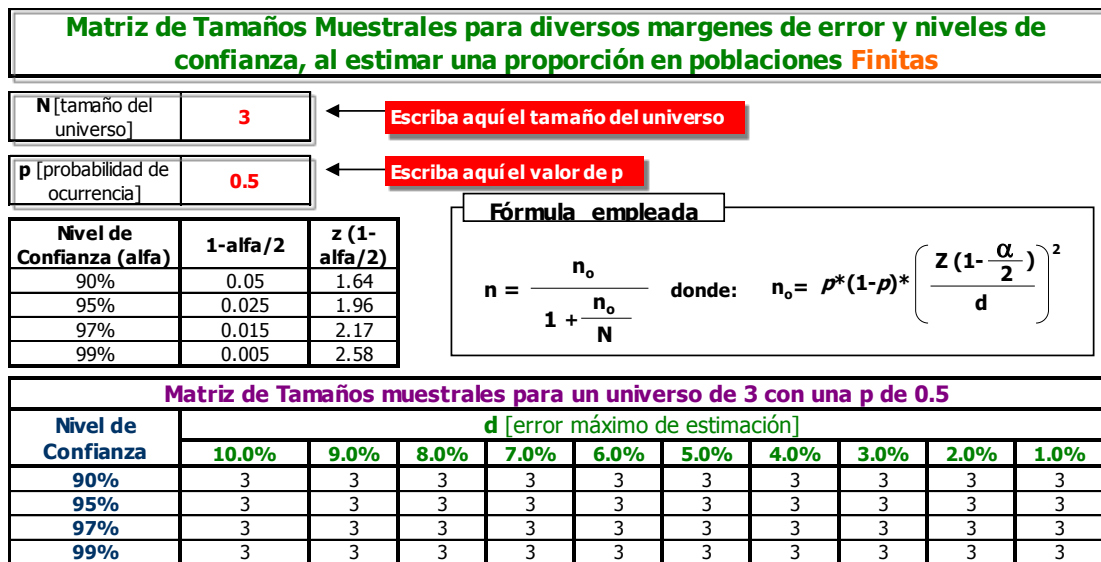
Matriz de Tamaños Muestrales para diversos margenes de error y niveles de confianza, al estimar una proporción en poblaciones Finitas

| N [tamaño del universo] | 3 |
|---|---|

Escriba aquí el tamaño del universo

| p [probabilidad de ocurrencia] | 0.5 |
|---|---|

Escriba aquí el valor de p

| Nivel de Confianza (alfa) | 1-alfa/2 | z (1-alfa/2) |
|---|---|---|
| 90% | 0.05 | 1.64 |
| 95% | 0.025 | 1.96 |
| 97% | 0.015 | 2.17 |
| 99% | 0.005 | 2.58 |

Fórmula empleada

$n = \frac{n_o}{1 + \frac{n_o}{N}}$ donde: $n_o = p*(1-p)*\left(\frac{Z(1-\frac{\alpha}{2})}{d}\right)^2$

Matriz de Tamaños muestrales para un universo de 3 con una p de 0.5

| Nivel de Confianza | d [error máximo de estimación] | | | | | | | | | |
|---|---|---|---|---|---|---|---|---|---|---|
| | 10.0% | 9.0% | 8.0% | 7.0% | 6.0% | 5.0% | 4.0% | 3.0% | 2.0% | 1.0% |
| 90% | 3 | 3 | 3 | 3 | 3 | 3 | 3 | 3 | 3 | 3 |
| 95% | 3 | 3 | 3 | 3 | 3 | 3 | 3 | 3 | 3 | 3 |
| 97% | 3 | 3 | 3 | 3 | 3 | 3 | 3 | 3 | 3 | 3 |
| 99% | 3 | 3 | 3 | 3 | 3 | 3 | 3 | 3 | 3 | 3 |